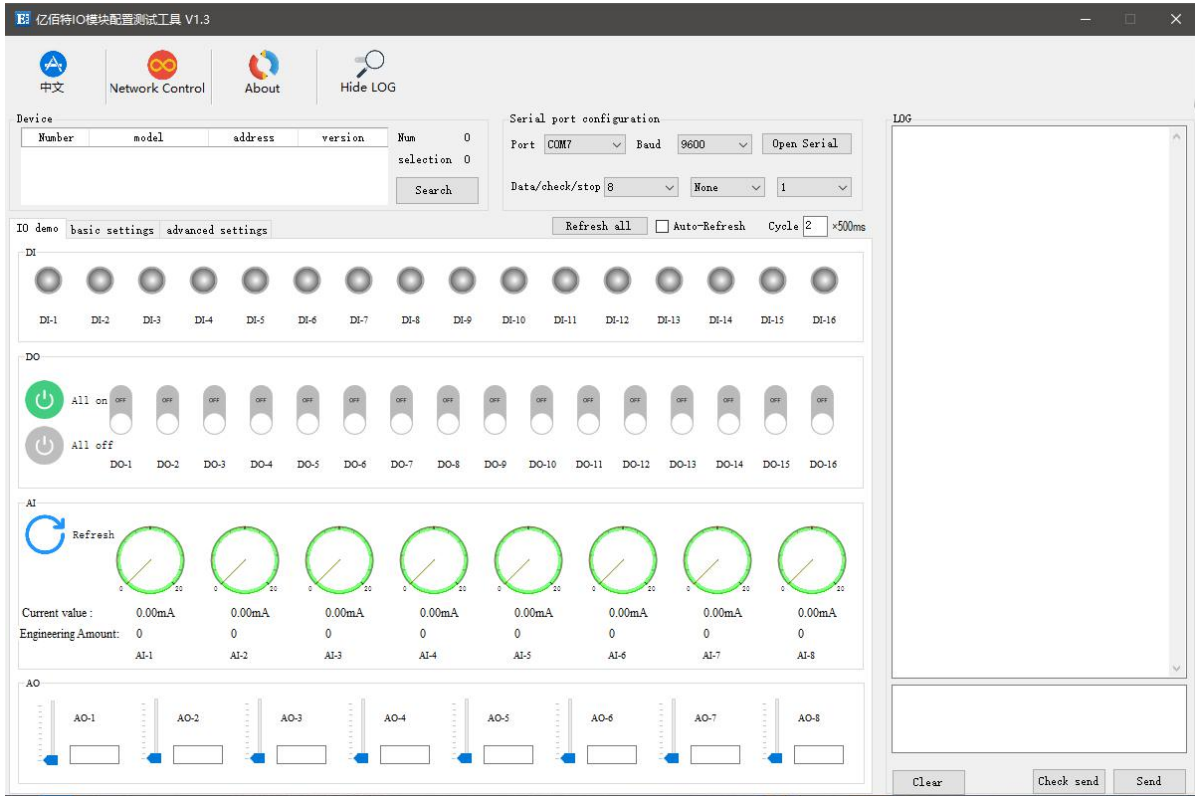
E 亿佰特IO模块配置测试工具 V1.3

中文
Network Control
About
Hide LOG

Device

| Number | model | address | version |
|---|---|---|---|

Num 0
selection 0
Search

Serial port configuration
Port COM7 Baud 9600 Open Serial
Data/check/stop 8 None 1

LOG

IO demo basic settings advanced settings
Refresh all Auto-Refresh Cycle 2 ×500ms

DI
DI-1 DI-2 DI-3 DI-4 DI-5 DI-6 DI-7 DI-8 DI-9 DI-10 DI-11 DI-12 DI-13 DI-14 DI-15 DI-16

DO
All on
All off
OFF OFF OFF OFF OFF OFF OFF OFF OFF OFF OFF OFF OFF OFF OFF OFF
DO-1 DO-2 DO-3 DO-4 DO-5 DO-6 DO-7 DO-8 DO-9 DO-10 DO-11 DO-12 DO-13 DO-14 DO-15 DO-16

AI
Refresh
0 20 0 20 0 20 0 20 0 20 0 20 0 20 0 20
Current value : 0.00mA 0.00mA 0.00mA 0.00mA 0.00mA 0.00mA 0.00mA 0.00mA
Engineering Amount: 0 0 0 0 0 0 0 0
AI-1 AI-2 AI-3 AI-4 AI-5 AI-6 AI-7 AI-8

AO
AO-1 AO-2 AO-3 AO-4 AO-5 AO-6 AO-7 AO-8

Clear Check send Send